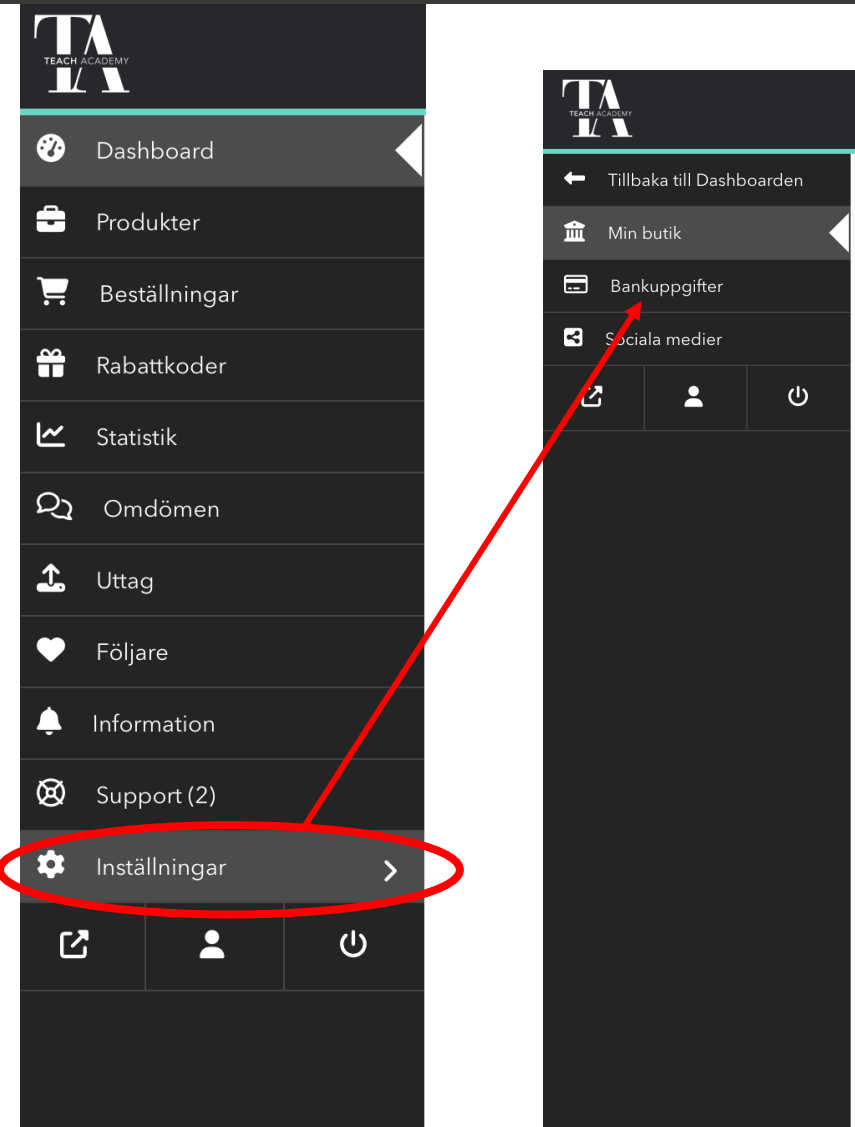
TA
TEACH ACADEMY

Dashboard
Produkter
Beställningar
Rabattkoder
Statistik
Omdömen
Uttag
Följare
Information
Support (2)
Inställningar

TA
TEACH ACADEMY

Tillbaka till Dashboarden
Min butik
Bankuppgifter
Sociala medier